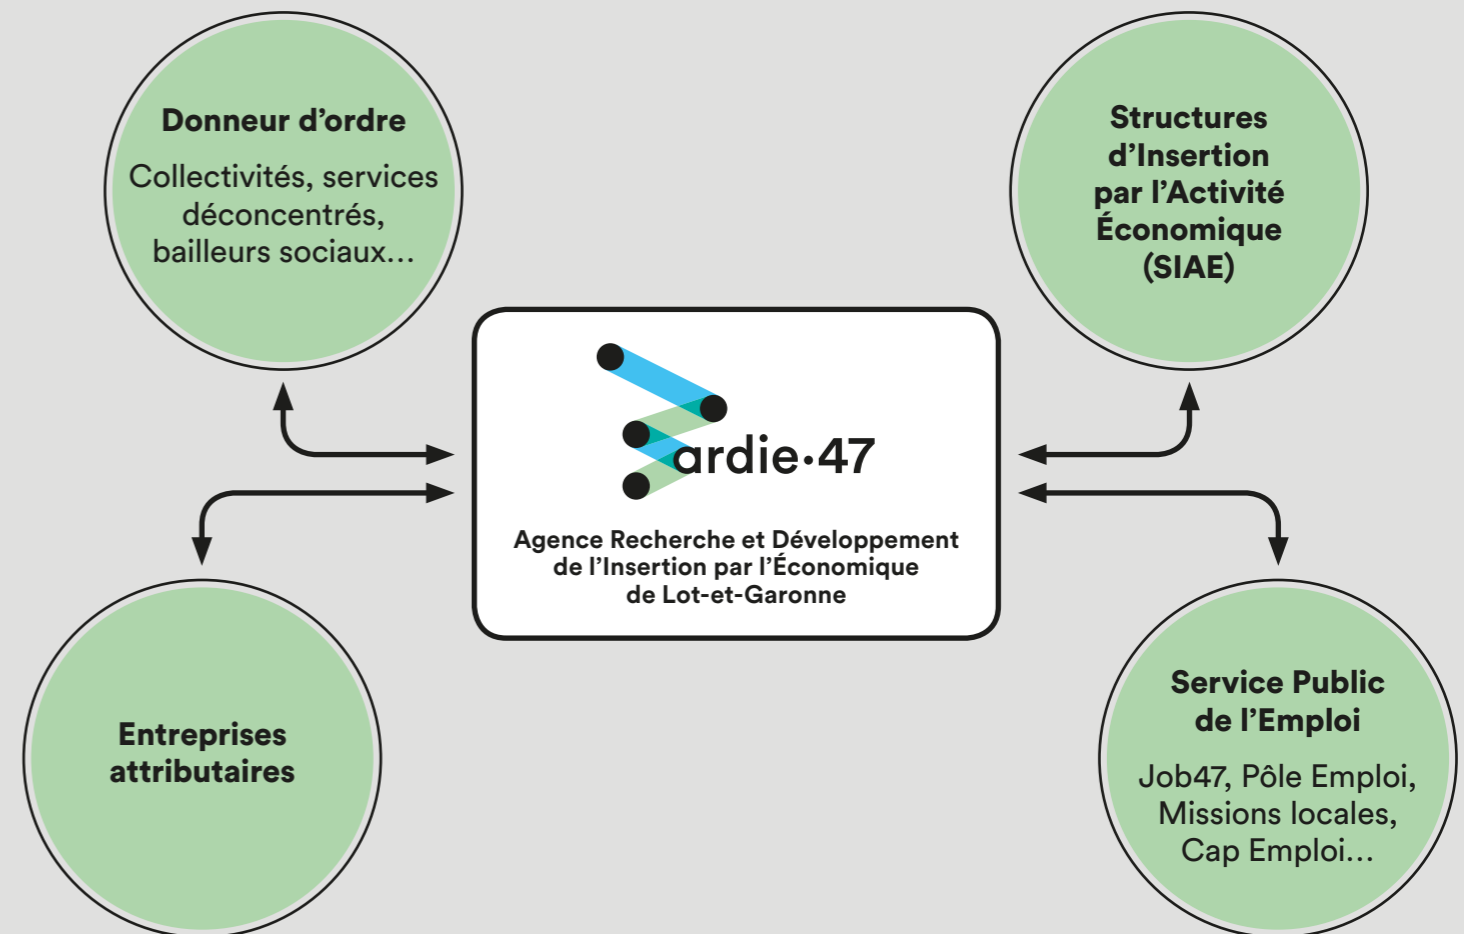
Donneur d’ordre

Collectivités, services déconcentrés, bailleurs sociaux...

Structures d’Insertion par l’Activité Économique (SIAE)

ardie·47

Agence Recherche et Développement de l’Insertion par l’Économique de Lot-et-Garonne

Entreprises attributaires

Service Public de l’Emploi

Job47, Pôle Emploi, Missions locales, Cap Emploi...